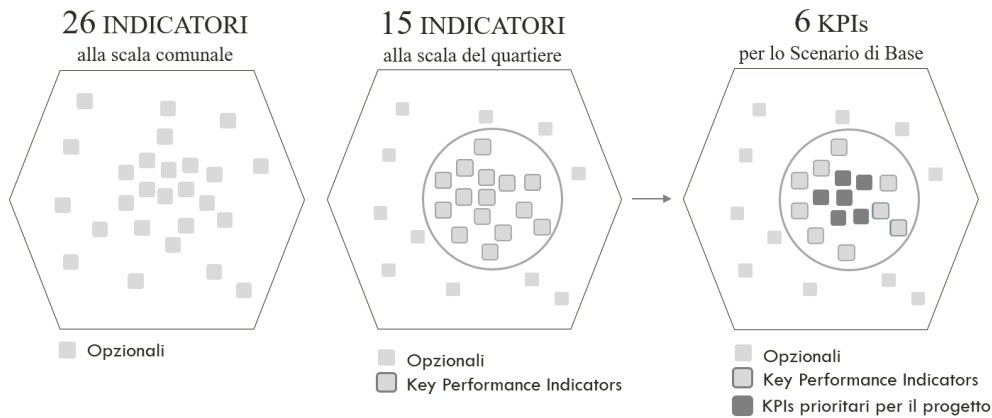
26 INDICATORI
alla scala comunale

15 INDICATORI
alla scala del quartiere

6 KPIs
per lo Scenario di Base

Opzionali

Opzionali
Key Performance Indicators

Opzionali
Key Performance Indicators
KPIs prioritari per il progetto